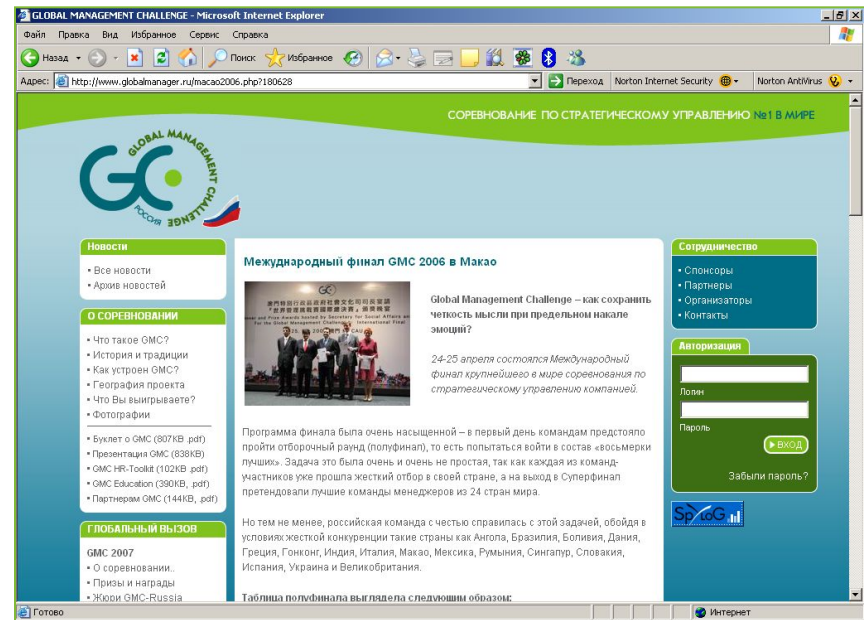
GLOBAL MANAGEMENT CHALLENGE - Microsoft Internet Explorer

Файл Правка Вид Избранное Сервис Справка

Назад Поиск Избранное

Адрес: http://www.globalmanager.ru/macao2006.php?180628 Переход Norton Internet Security Norton AntiVirus

СОРЕВНОВАНИЕ ПО СТРАТЕГИЧЕСКОМУ УПРАВЛЕНИЮ №1 В МИРЕ

GLOBAL MANAGEMENT CHALLENGE РОССИЯ

Новости
• Все новости
• Архив новостей

О СОРЕВНОВАНИИ
• Что такое GMC?
• История и традиции
• Как устроен GMC?
• География проекта
• Что Вы выигрываете?
• Фотографии

• Буклет о GMC (807KB .pdf)
• Презентация GMC (838KB)
• GMC HR-Toolkit (102KB .pdf)
• GMC Education (390KB, .pdf)
• Партнерам GMC (144KB, .pdf)

ГЛОБАЛЬНЫЙ ВЫЗОВ
GMC 2007
• О соревновании..
• Призы и награды
• Жюри GMC-Russia

Международный финал GMC 2006 в Макао

Global Management Challenge – как сохранить четкость мысли при предельном накале эмоций?

24-25 апреля состоялся Международный финал крупнейшего в мире соревнования по стратегическому управлению компанией.

Программа финала была очень насыщенной – в первый день командам предстояло пройти отборочный раунд (полуфинал), то есть попытаться войти в состав «восьмерки лучших». Задача это была очень и очень не простая, так как каждая из команд-участников уже прошла жесткий отбор в своей стране, а на выход в Суперфинал претендовали лучшие команды менеджеров из 24 стран мира.

Но тем не менее, российская команда с честью справилась с этой задачей, обойдя в условиях жесткой конкуренции такие страны как Ангола, Бразилия, Боливия, Дания, Греция, Гонконг, Индия, Италия, Макао, Мексика, Румыния, Сингапур, Словакия, Испания, Украина и Великобритания.

Таблица полуфинала выглядела следующим образом:

Сотрудничество
• Спонсоры
• Партнеры
• Организаторы
• Контакты

Авторизация
Логин
Пароль
ВХОД
Забыли пароль?

SpyLOG

Готово Интернет